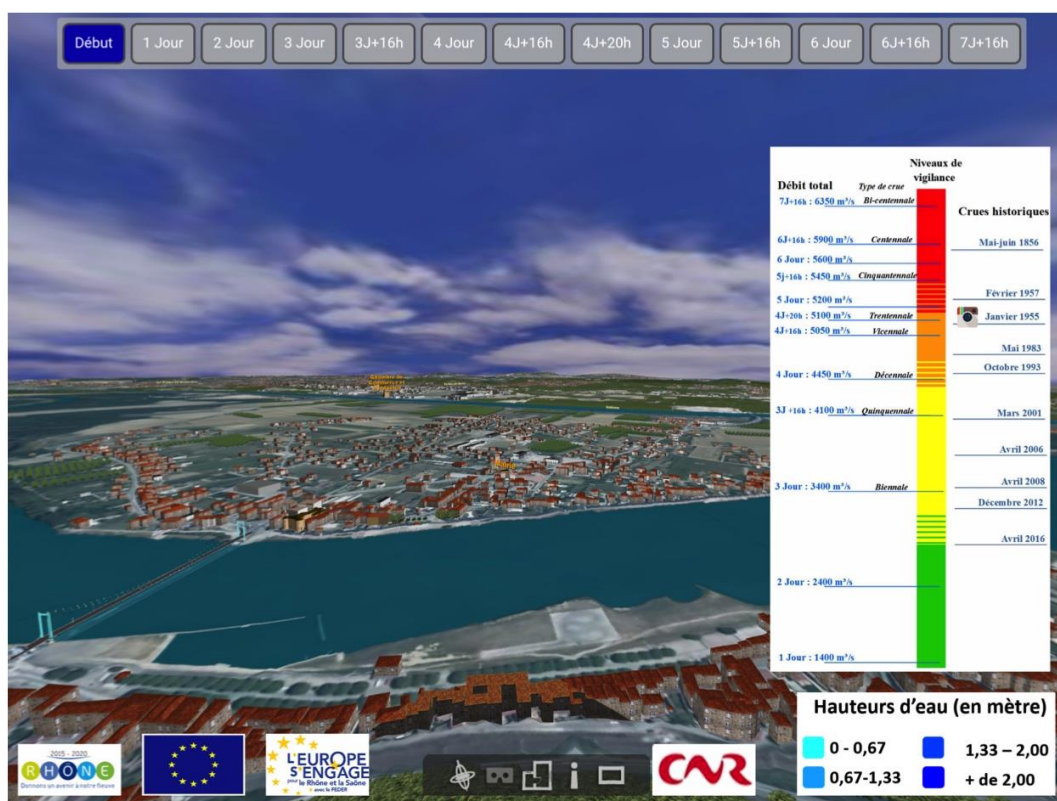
Début 1 Jour 2 Jour 3 Jour 3J+16h 4 Jour 4J+16h 4J+20h 5 Jour 5J+16h 6 Jour 6J+16h 7J+16h

Niveaux de vigilance

Débit total

Type de crue

Crues historiques

7J+16h : 6350 m³/s Bi-centennale

6J+16h : 5900 m³/s Centennale

Mai-juin 1856

6 Jour : 5600 m³/s

5j+16h : 5450 m³/s Cinquantennale

5 Jour : 5200 m³/s

Février 1957

4J+20h : 5100 m³/s Trentennale

Janvier 1955

4J+16h : 5050 m³/s Vicennale

Mai 1983

4 Jour : 4450 m³/s Décennale

Octobre 1993

3J +16h : 4100 m³/s Quinquennale

Mars 2001

Avril 2006

3 Jour : 3400 m³/s Biennale

Avril 2008

Décembre 2012

Avril 2016

2 Jour : 2400 m³/s

1 Jour : 1400 m³/s

Hauteurs d'eau (en mètre)

0 - 0,67

1,33 – 2,00

0,67-1,33

+ de 2,00

2015 - 2020 RHONE Donnons un avenir à notre fleuve

L'EUROPE S'ENGAGE pour le Rhône et la Saône avec le FEDER

CNR